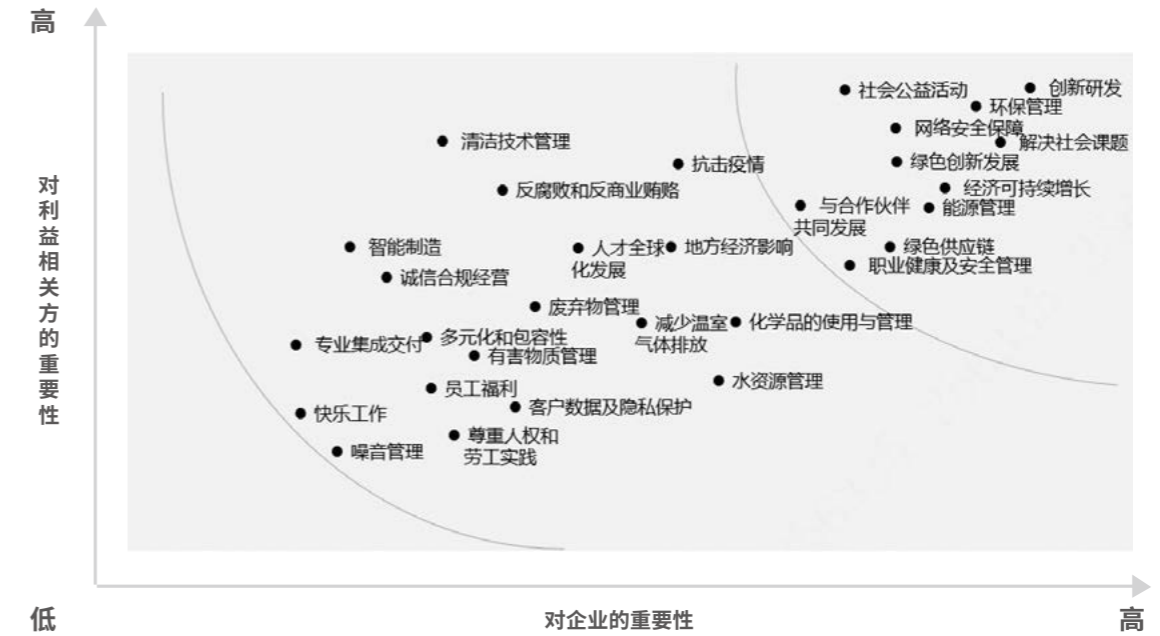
高

对利益相关方的重要性

社会公益活动
创新研发
环保管理
网络安全保障
解决社会课题
清洁技术管理
抗击疫情
绿色创新发展
反腐败和反商业贿赂
经济可持续增长
与合作伙伴共同发展
能源管理
智能制造
人才全球化发展
地方经济影响
绿色供应链
职业健康及安全管理
诚信合规经营
废弃物管理
减少温室气体排放
化学品的使用与管理
专业集成交付
多元化和包容性
有害物质管理
水资源管理
员工福利
快乐工作
客户数据及隐私保护
尊重人权和劳工实践
噪音管理

低

对企业的重要性

高